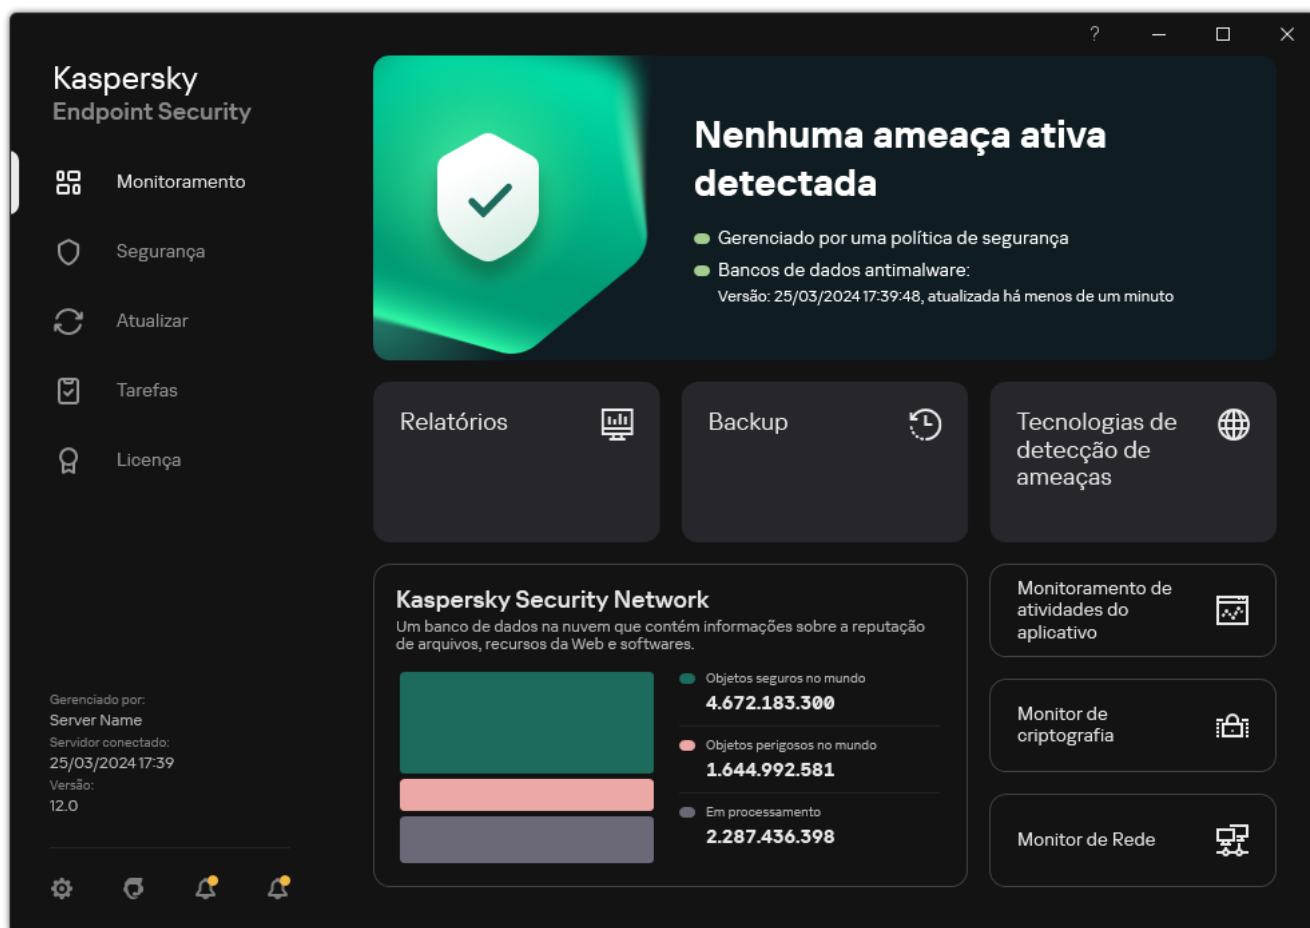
?

Kaspersky
Endpoint Security

Monitoramento

Segurança

Atualizar

Tarefas

Licença

Gerenciado por:
Server Name
Servidor conectado:
25/03/2024 17:39
Versão:
12.0

Nenhuma ameaça ativa detectada

Gerenciado por uma política de segurança

Bancos de dados antimalware:
Versão: 25/03/2024 17:39:48, atualizada há menos de um minuto

Relatórios

Backup

Tecnologias de detecção de ameaças

Kaspersky Security Network
Um banco de dados na nuvem que contém informações sobre a reputação de arquivos, recursos da Web e softwares.

Objetos seguros no mundo
4.672.183.300

Objetos perigosos no mundo
1.644.992.581

Em processamento
2.287.436.398

Monitoramento de atividades do aplicativo

Monitor de criptografia

Monitor de Rede